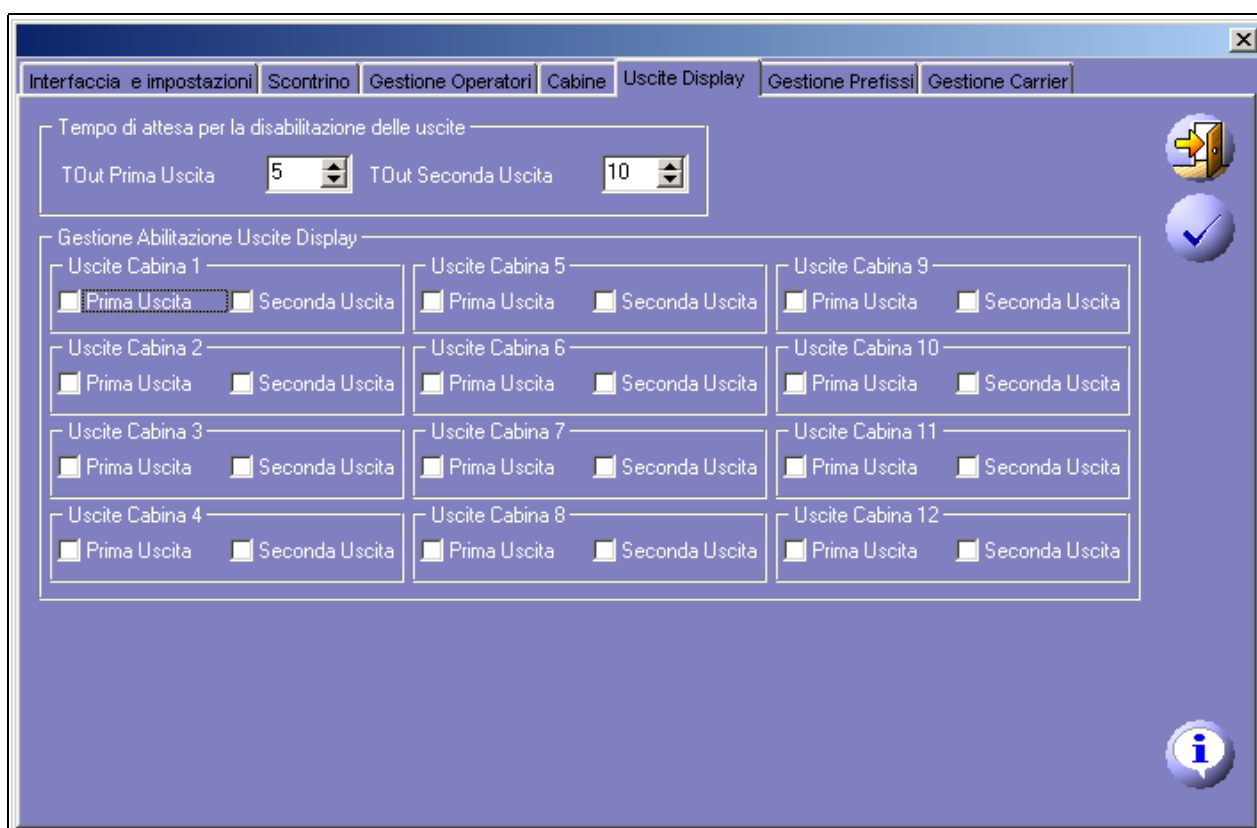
Interfaccia e impostazioni | Scontrino | Gestione Operatori | Cabine | Uscite Display | Gestione Prefissi | Gestione Carrier

Tempo di attesa per la disabilitazione delle uscite
TOut Prima Uscita 5 TOut Seconda Uscita 10

Gestione Abilitazione Uscite Display

Uscite Cabina 1
Prima Uscita Seconda Uscita

Uscite Cabina 5
Prima Uscita Seconda Uscita

Uscite Cabina 9
Prima Uscita Seconda Uscita

Uscite Cabina 2
Prima Uscita Seconda Uscita

Uscite Cabina 6
Prima Uscita Seconda Uscita

Uscite Cabina 10
Prima Uscita Seconda Uscita

Uscite Cabina 3
Prima Uscita Seconda Uscita

Uscite Cabina 7
Prima Uscita Seconda Uscita

Uscite Cabina 11
Prima Uscita Seconda Uscita

Uscite Cabina 4
Prima Uscita Seconda Uscita

Uscite Cabina 8
Prima Uscita Seconda Uscita

Uscite Cabina 12
Prima Uscita Seconda Uscita